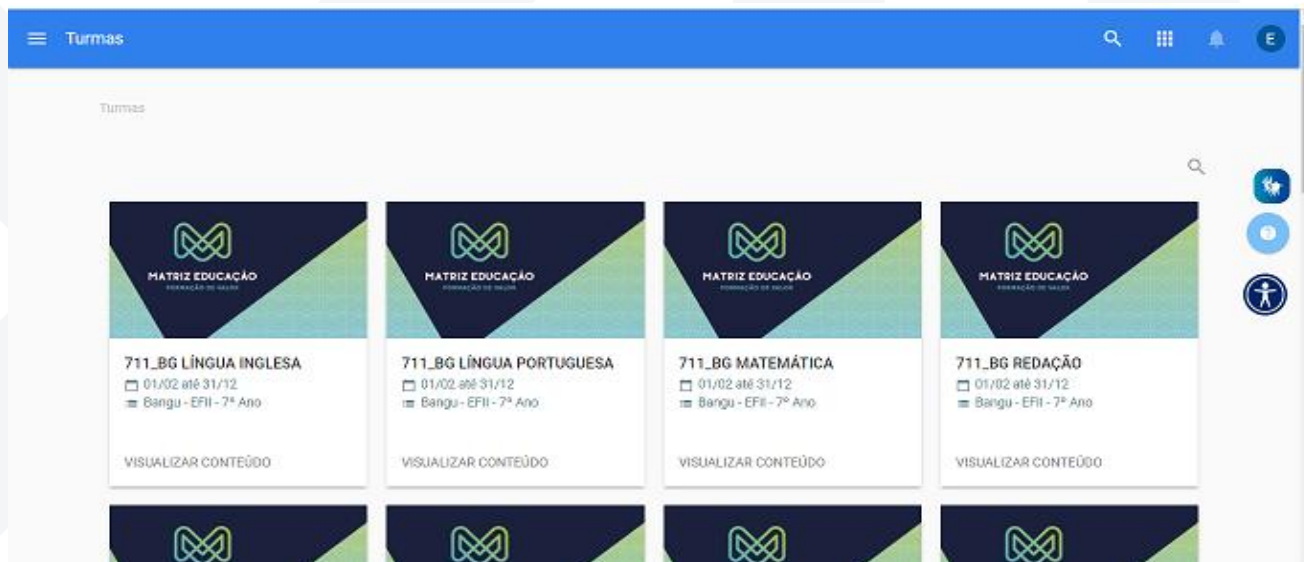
Turmas

E

Turmas

MATRIZ EDUCAÇÃO
FORMAÇÃO DE VALOR

711_BG LÍNGUA INGLESA
01/02 até 31/12
Bangu - EFII - 7º Ano

VISUALIZAR CONTEÚDO

MATRIZ EDUCAÇÃO
FORMAÇÃO DE VALOR

711_BG LÍNGUA PORTUGUESA
01/02 até 31/12
Bangu - EFII - 7º Ano

VISUALIZAR CONTEÚDO

MATRIZ EDUCAÇÃO
FORMAÇÃO DE VALOR

711_BG MATEMÁTICA
01/02 até 31/12
Bangu - EFII - 7º Ano

VISUALIZAR CONTEÚDO

MATRIZ EDUCAÇÃO
FORMAÇÃO DE VALOR

711_BG REDAÇÃO
01/02 até 31/12
Bangu - EFII - 7º Ano

VISUALIZAR CONTEÚDO